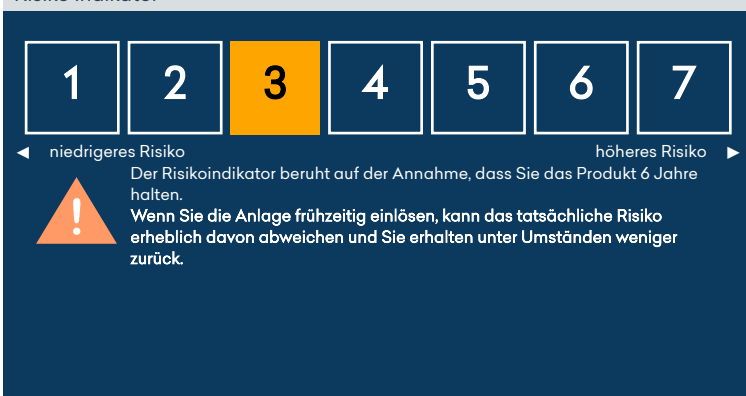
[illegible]

1 2 3 4 5 6 7

◄ niedrigeres Risiko höheres Risiko ►

Der Risikoindikator beruht auf der Annahme, dass Sie das Produkt 6 Jahre halten.

Wenn Sie die Anlage frühzeitig einlösen, kann das tatsächliche Risiko erheblich davon abweichen und Sie erhalten unter Umständen weniger zurück.